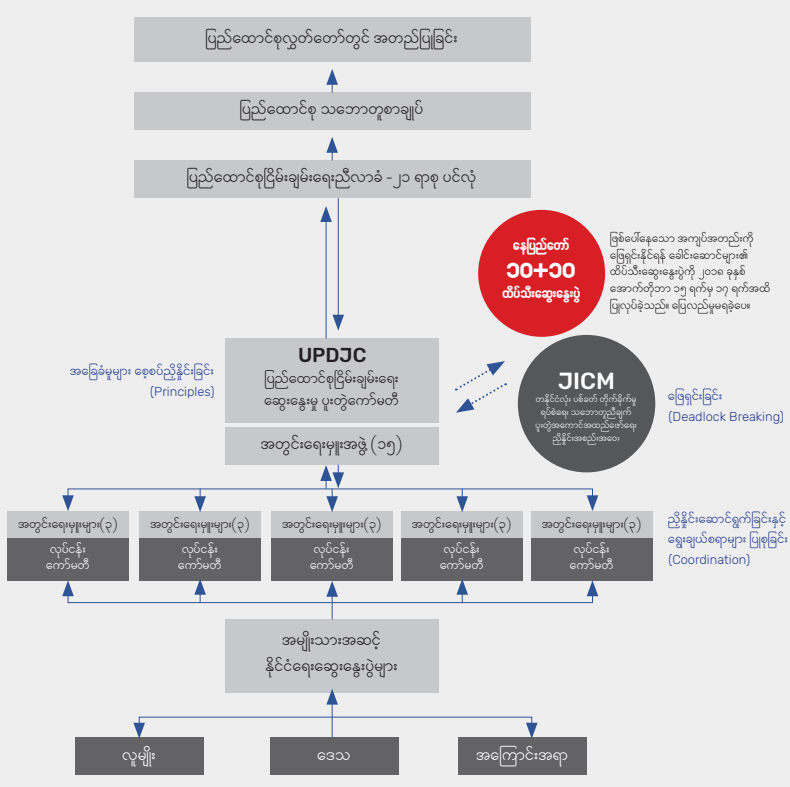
ပြည်ထောင်စုလွှတ်တော်တွင် အတည်ပြုခြင်း

ပြည်ထောင်စု သဘောတူစာချုပ်

ပြည်ထောင်စုငြိမ်းချမ်းရေးညီလာခံ - ၂၁ ရာစု ပင်လုံ

နေပြည်တော်
၁၀+၁၀
ထိပ်သီးဆွေးနွေးပွဲ

ဖြစ်ပေါ်နေသော အကျပ်အတည်းကို ဖြေရှင်းနိုင်ရန် ခေါင်းဆောင်များ၏ ထိပ်သီးဆွေးနွေးပွဲကို ၂၀၁၈ ခုနှစ် အောက်တိုဘာ ၁၅ ရက်မှ ၁၇ ရက်အထိ ပြုလုပ်ခဲ့သည်။ ပြေလည်မှုမရခဲ့ပေ။

အခြေခံမူများ ချေစပ်ညှိနှိုင်းခြင်း
(Principles)

UPDJC
ပြည်ထောင်စုငြိမ်းချမ်းရေး ဆွေးနွေးမှု ပူးတွဲကော်မတီ

အတွင်းရေးမှူးအဖွဲ့ (၁၅)

JICM
တနိုင်ငံလုံး ပစ်ခတ် တိုက်ခိုက်မှု ရပ်စဲရေး သဘောတူညီချက် ပူးတွဲအကောင်အထည်ဖော်ရေး ညှိနှိုင်းအစည်းအဝေး

ဖြေရှင်းခြင်း
(Deadlock Breaking)

အတွင်းရေးမှူးများ(၃)
လုပ်ငန်း ကော်မတီ

အတွင်းရေးမှူးများ(၃)
လုပ်ငန်း ကော်မတီ

အတွင်းရေးမှူးများ(၃)
လုပ်ငန်း ကော်မတီ

အတွင်းရေးမှူးများ(၃)
လုပ်ငန်း ကော်မတီ

အတွင်းရေးမှူးများ(၃)
လုပ်ငန်း ကော်မတီ

ညှိနှိုင်းဆောင်ရွက်ခြင်းနှင့် ရွေးချယ်စရာများ ပြုစုခြင်း
(Coordination)

အမျိုးသားအဆင့် နိုင်ငံရေးဆွေးနွေးပွဲများ

လူမျိုး

ဒေသ

အကြောင်းအရာ